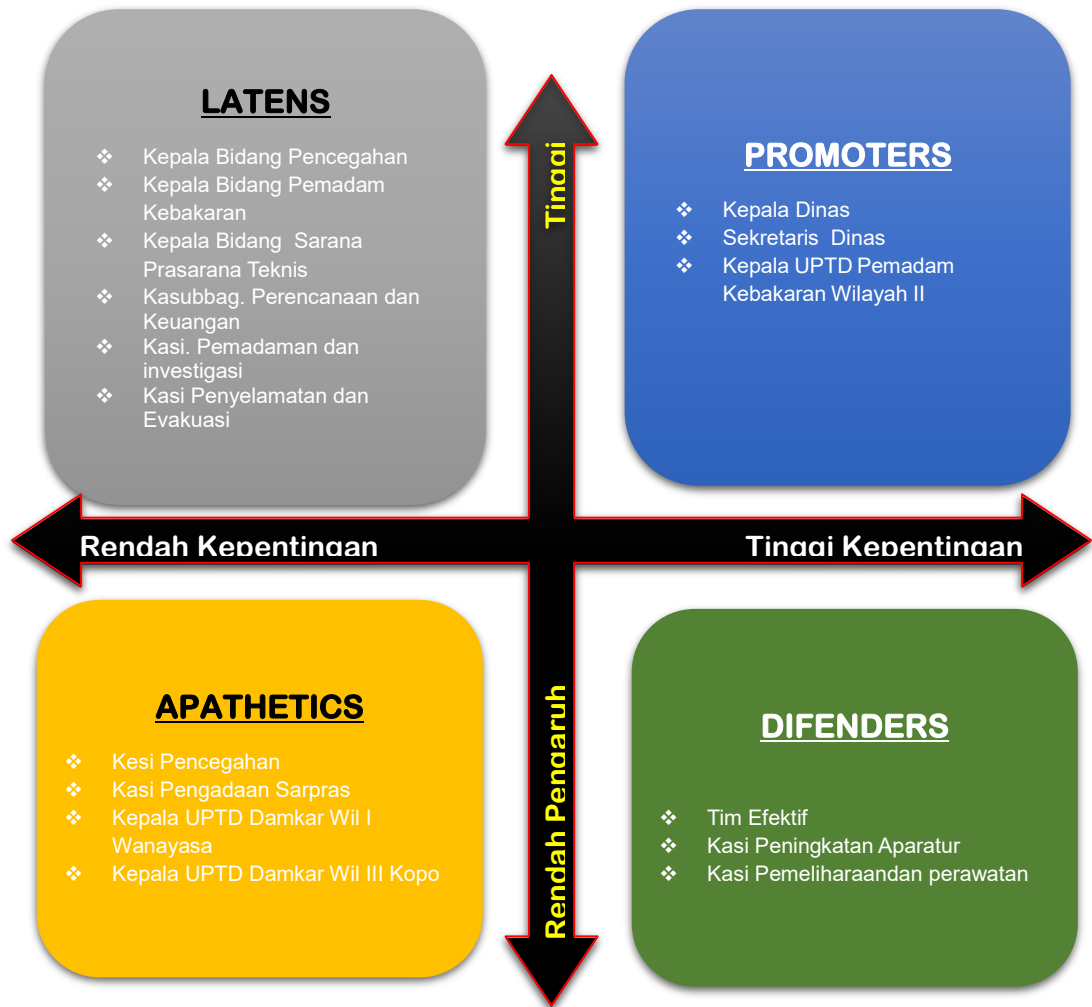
LATENS

❖ Kepala Bidang Pencegahan
❖ Kepala Bidang Pemadam Kebakaran
❖ Kepala Bidang Sarana Prasarana Teknis
❖ Kasubbag. Perencanaan dan Keuangan
❖ Kasi. Pemadaman dan investigasi
❖ Kasi Penyelamatan dan Evakuasi

Tinggi

PROMOTERS

❖ Kepala Dinas
❖ Sekretaris Dinas
❖ Kepala UPTD Pemadam Kebakaran Wilayah II

Rendah Kepentingan

Tinggi Kepentingan

APATHETICS

❖ Kesi Pencegahan
❖ Kasi Pengadaan Sarpras
❖ Kepala UPTD Damkar Wil I Wanayasa
❖ Kepala UPTD Damkar Wil III Kopo

Rendah Pengaruh

DIFENDERS

❖ Tim Efektif
❖ Kasi Peningkatan Aparatur
❖ Kasi Pemeliharaandan perawatan